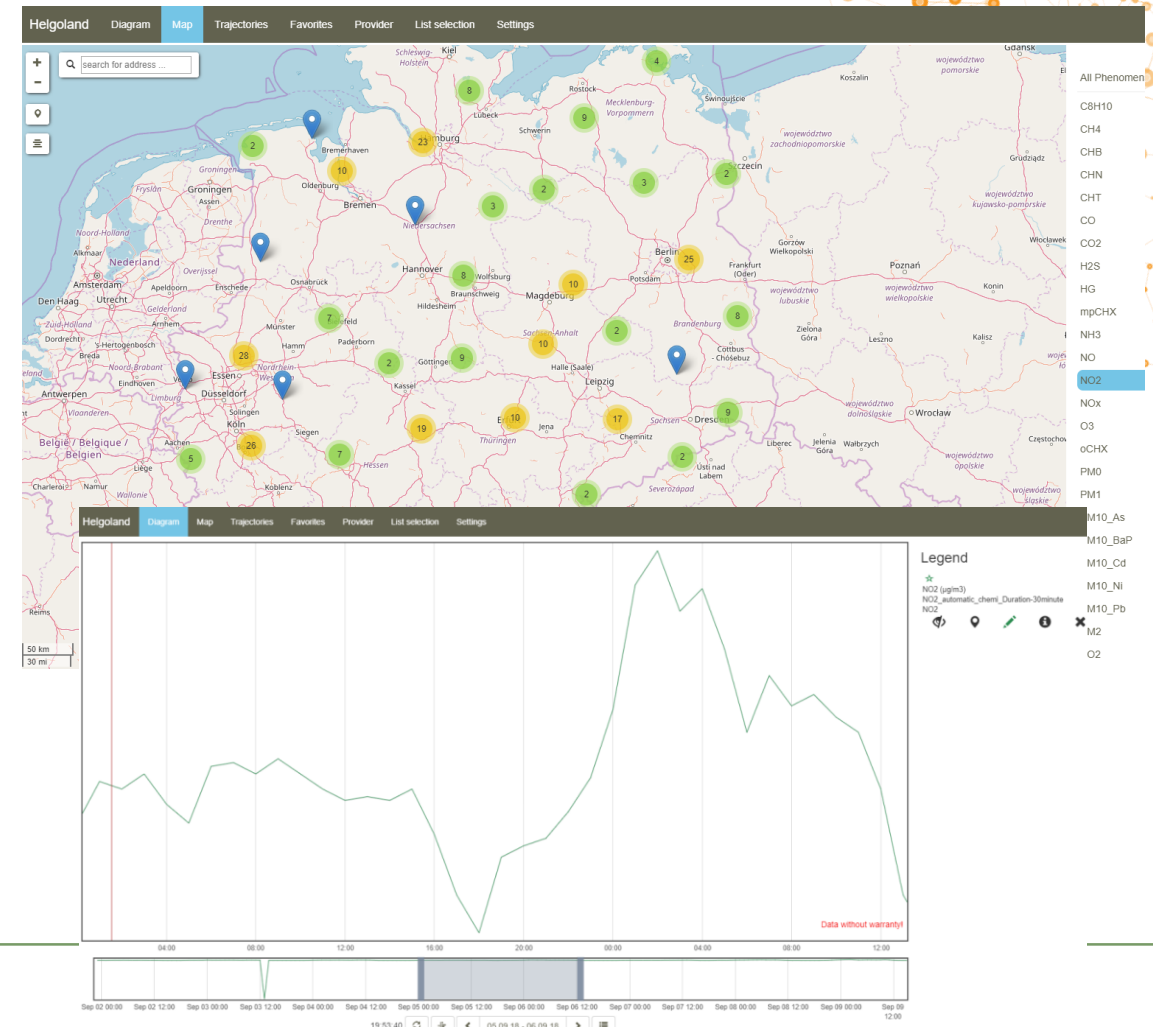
Helgoland Diagram Map Trajectories Favorites Provider List selection Settings

+
-

search for address ...

All Phenomen
C8H10
CH4
CHB
CHN
CHT
CO
CO2
H2S
HG
mpCHX
NH3
NO
NO2
NOx
O3
oCHX
PM0
PM1
M10_As
M10_BaP
M10_Cd
M10_Ni
M10_Pb
M2
O2

Kiel
Gdansk
Schleswig-Holstein
Rostock
Mecklenburg-Vorpommern
Lübeck
Schwerin
Bremerhaven
Hamburg
Groningen
Oldenburg
Bremen
Niedersachsen
Amsterdam
Nederland
Den Haag
Utrecht
Hannover
Wolfsburg
Braunschweig
Magdeburg
Berlin
Potsdam
Münster
Paderborn
Göttingen
Kassel
Halle (Saale)
Leipzig
Essen
Düsseldorf
Köln
Antwerpen
België / Belgique / Belgien
Aachen
Siegen
Jena
Chemnitz
Dresden
Wrocław
Poznań
Szczecin
Koblenz
Reims
Namur
Liège
Charleroi

2 23 10 8 9 4 2 3 2 3 25 8 10 7 28 2 9 10 2 8 10 17 9 26 19 5 7 2 2

50 km
30 mi

Helgoland Diagram Map Trajectories Favorites Provider List selection Settings

Legend
NO2 (µg/m3)
NO2_automatic_chemi_Duration-30minute
NO2

Data without warranty!

04:00 08:00 12:00 16:00 20:00 00:00 04:00 08:00 12:00

Sep 02 00:00 Sep 02 12:00 Sep 03 00:00 Sep 03 12:00 Sep 04 00:00 Sep 04 12:00 Sep 05 00:00 Sep 05 12:00 Sep 06 00:00 Sep 06 12:00 Sep 07 00:00 Sep 07 12:00 Sep 08 00:00 Sep 08 12:00 Sep 09 00:00 Sep 09 12:00

19:53:40 05.09.18 - 06.09.18